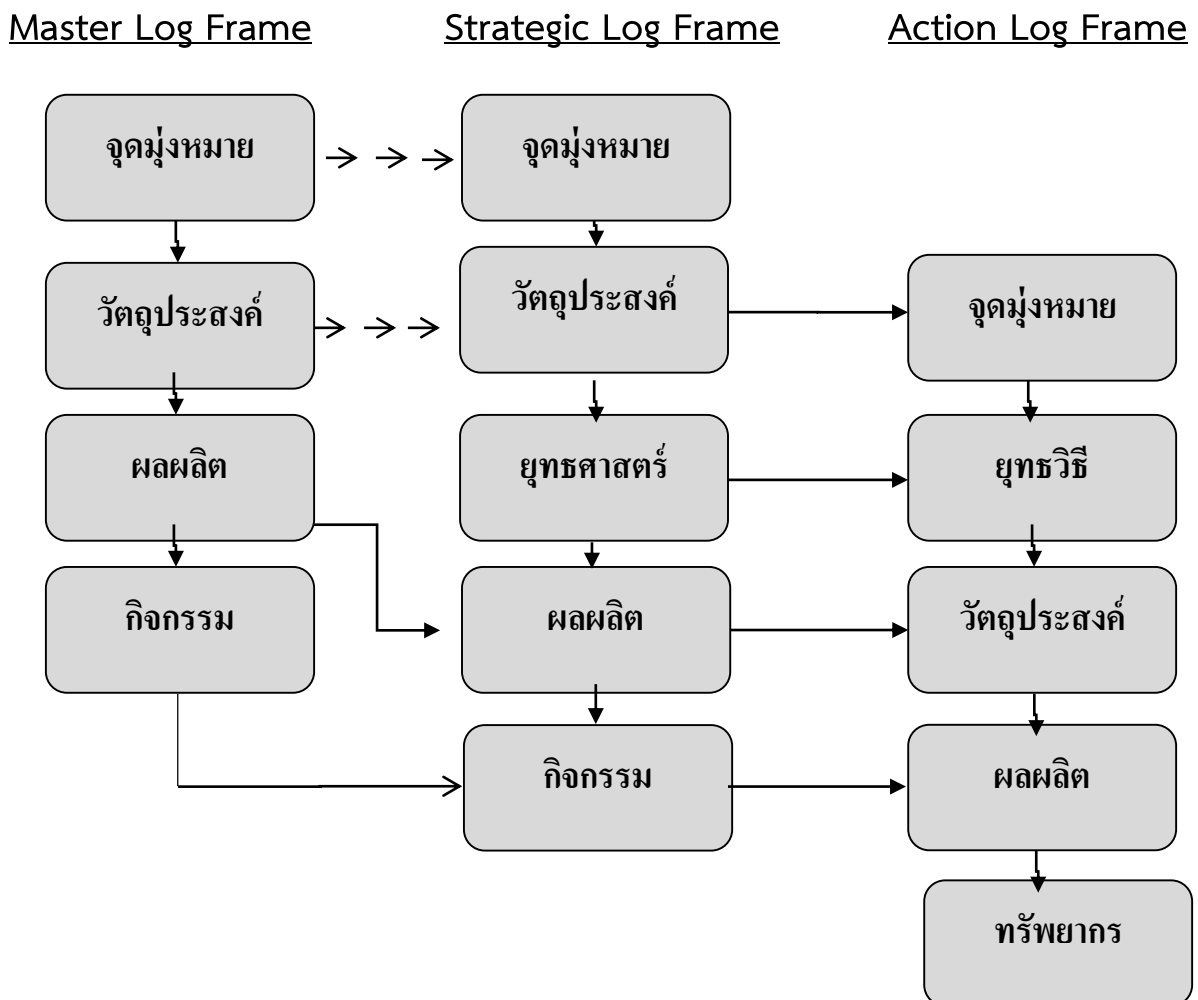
Master Log Frame

จุดมุ่งหมาย

วัตถุประสงค์

ผลผลิต

กิจกรรม

Strategic Log Frame

จุดมุ่งหมาย

วัตถุประสงค์

ยุทธศาสตร์

ผลผลิต

กิจกรรม

Action Log Frame

จุดมุ่งหมาย

ยุทธวิธี

วัตถุประสงค์

ผลผลิต

ทรัพยากร